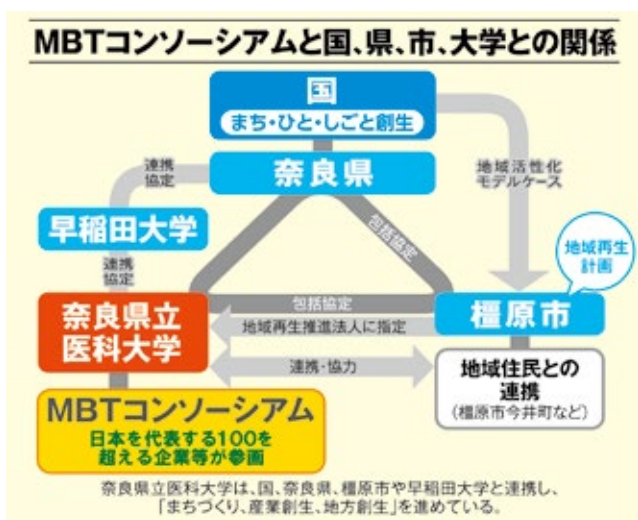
MBTコンソーシアムと国、県、市、大学との関係

国
まち・ひと・しごと創生

奈良県

連携協定

地域活性化モデルケース

早稲田大学

包括協定

連携協定

地域再生計画

奈良県立医科大学

包括協定

地域再生推進法人に指定

橿原市

連携・協力

地域住民との連携
(橿原市今井町など)

MBTコンソーシアム
日本を代表する100を超える企業等が参画

奈良県立医科大学は、国、奈良県、橿原市や早稲田大学と連携し、「まちづくり、産業創生、地方創生」を進めている。